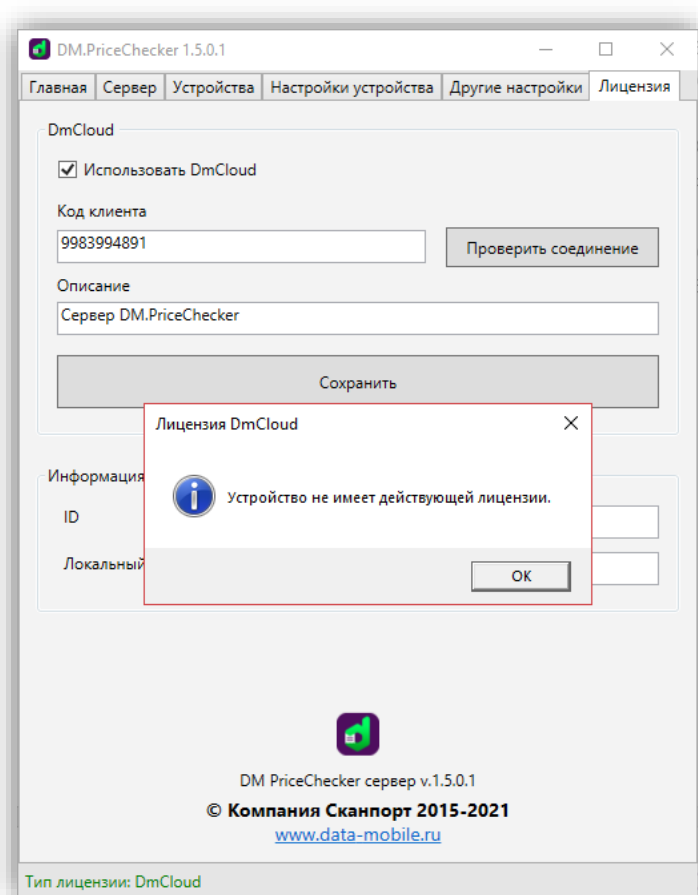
DM.PriceChecker 1.5.0.1

Главная | Сервер | Устройства | Настройки устройства | Другие настройки | Лицензия

DmCloud

Использовать DmCloud

Код клиента

9983994891

Проверить соединение

Описание

Сервер DM.PriceChecker

Сохранить

Лицензия DmCloud

Устройство не имеет действующей лицензии.

OK

Информация

ID

Локальный

DM PriceChecker сервер v.1.5.0.1

© Компания Сканпорт 2015-2021

www.data-mobile.ru

Тип лицензии: DmCloud